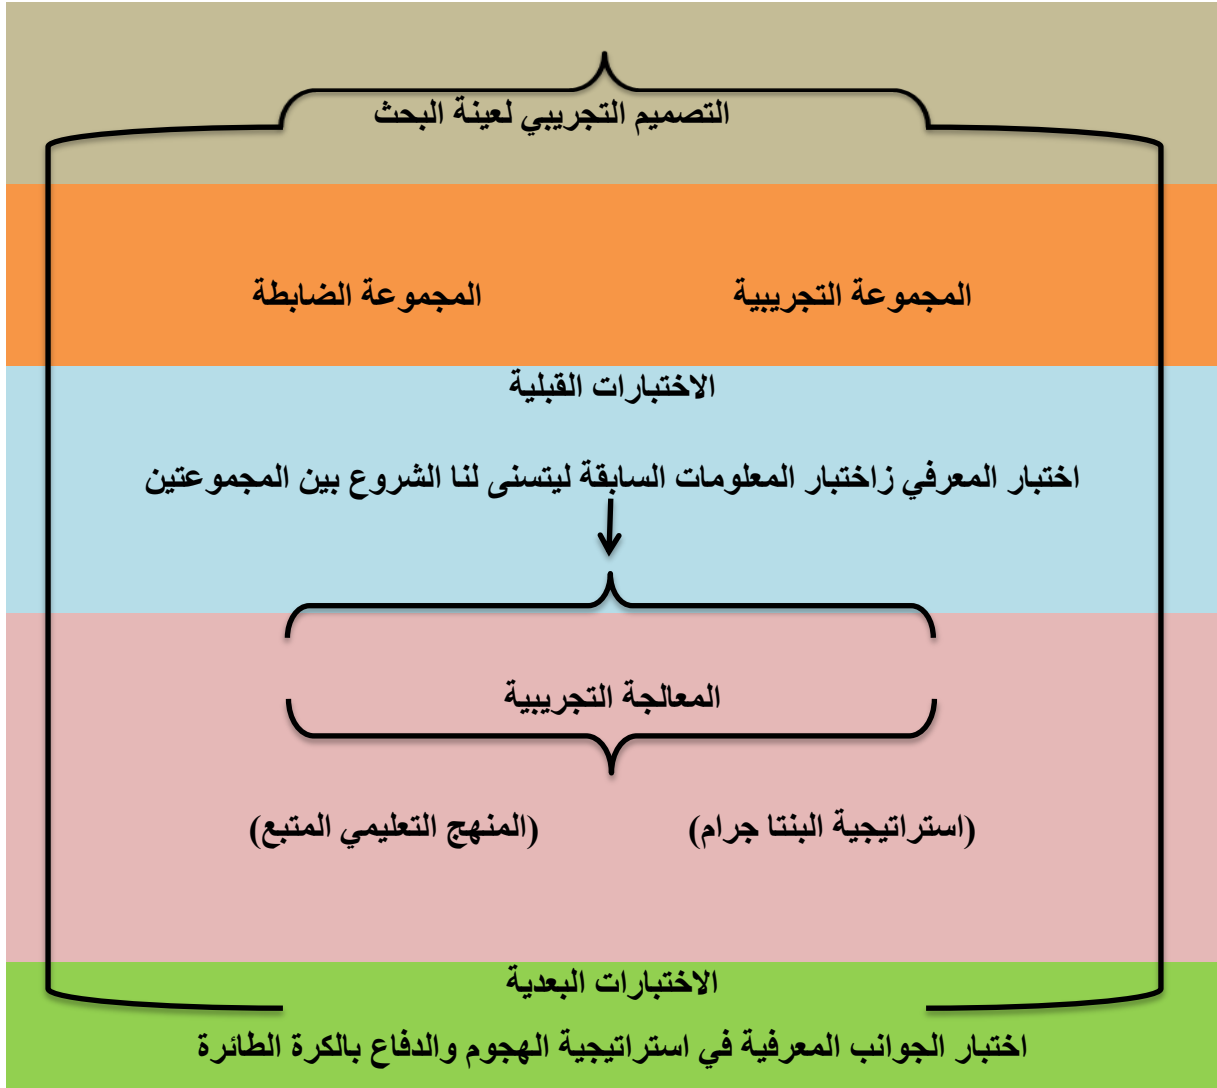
التصميم التجريبي لعينة البحث

المجموعة التجريبية

المجموعة الضابطة

الاختبارات القبلية

اختبار المعرفي زاختبار المعلومات السابقة ليتسنى لنا الشروع بين المجموعتين

المعالجة التجريبية

(استراتيجية البنتا جرام)

(المنهج التعليمي المتبع)

الاختبارات البعدية

اختبار الجوانب المعرفية في استراتيجية الهجوم والدفاع بالكرة الطائرة